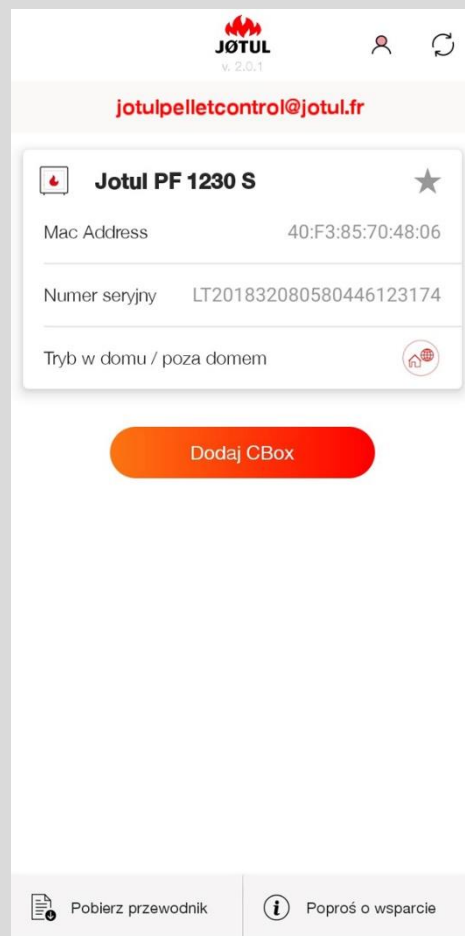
JØTUL
v. 2.0.1

jotulpelletcontrol@jotul.fr

Jotul PF 1230 S

Mac Address 40:F3:85:70:48:06

Numer seryjny LT2018320805804461231​74

Tryb w domu / poza domem

Dodaj CBox

Pobierz przewodnik

Poproś o wsparcie